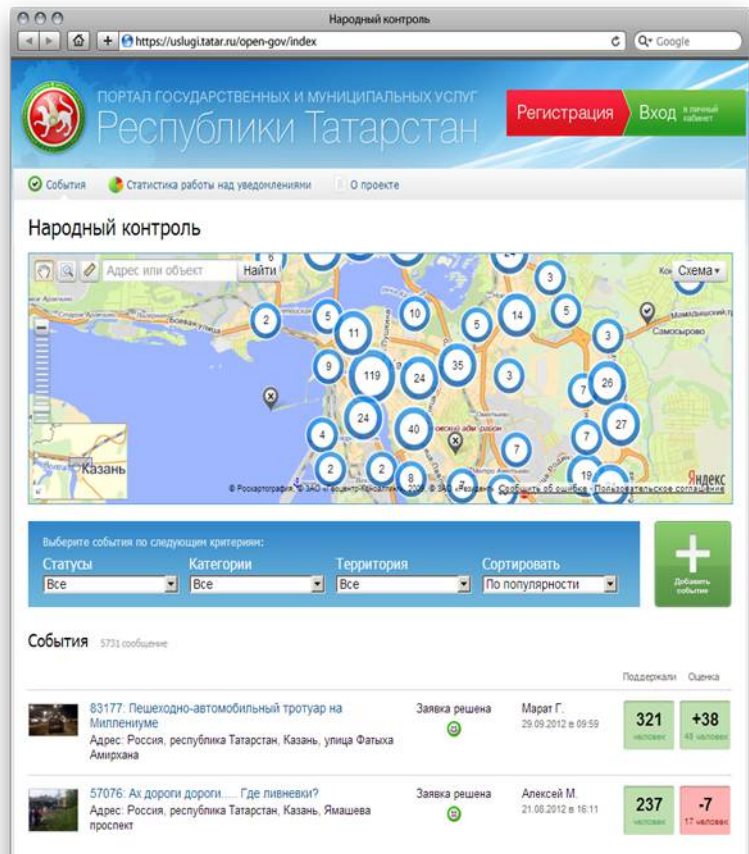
Народный контроль

https://uslugi.tatar.ru/open-gov/index

Q▾ Google

ПОРТАЛ ГОСУДАРСТВЕННЫХ И МУНИЦИПАЛЬНЫХ УСЛУГ
Республики Татарстан

Регистрация

Вход в личный кабинет

События   Статистика работы над уведомлениями   О проекте

Народный контроль

Адрес или объект   Найти   Схема▾

6 2 5 11 10 5 14 3 5 3 9 119 24 35 3 7 26 24 40 7 27 4 2 2 8 19 7

Казань

© Роскартография, © ЗАО «Геоцентр-Консалтинг», 2012 © ЗАО «Резидент» Сообщить об ошибке · Пользовательское соглашение

Яндекс

Выберите события по следующим критериям:

| Статусы | Категории | Территория | Сортировать |
|---|---|---|---|
| Все | Все | Все | По популярности |

Добавить событие

События 5731 сообщение

Поддержали   Оценка

83177: Пешеходно-автомобильный тротуар на Миллениуме
Адрес: Россия, республика Татарстан, Казань, улица Фатыха Амирхана
Заявка решена
Марат Г.
29.09.2012 в 09:59
321 человек
+38 48 человек

57076: Ах дороги дороги..... Где ливневки?
Адрес: Россия, республика Татарстан, Казань, Ямашева проспект
Заявка решена
Алексей М.
21.08.2012 в 16:11
237 человек
-7 17 человек